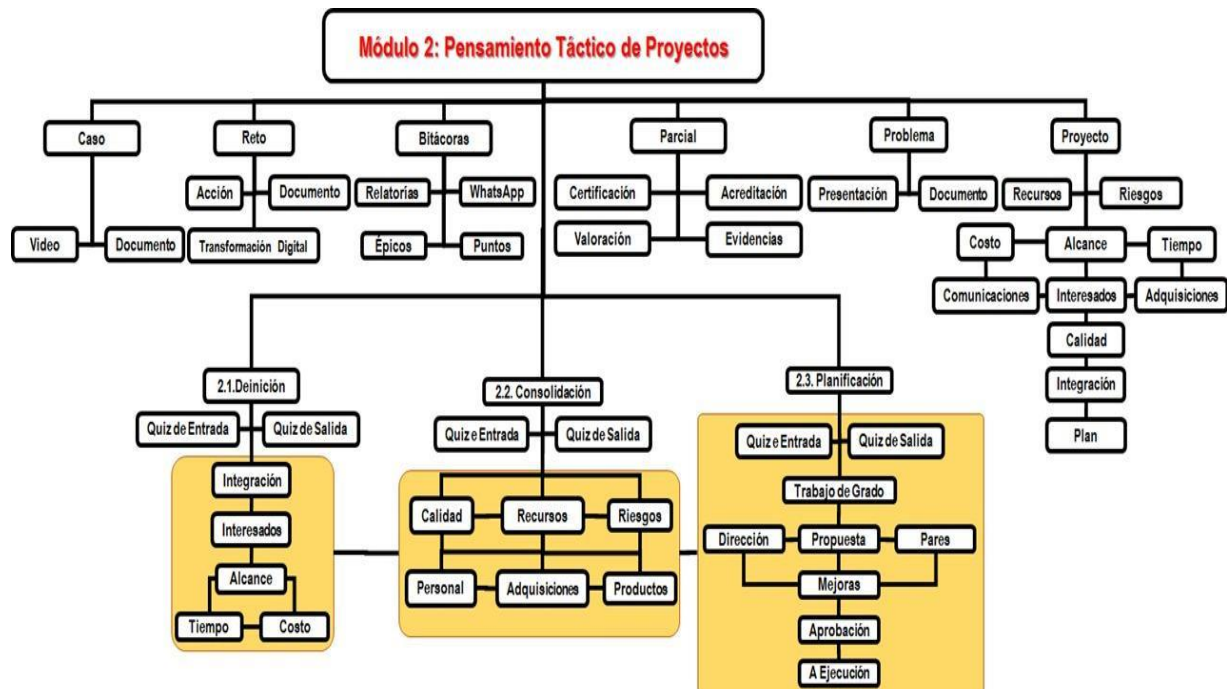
Módulo 2: Pensamiento Táctico de Proyectos

Caso
Video
Documento

Reto
Acción
Documento
Transformación Digital

Bitácoras
Relatorías
WhatsApp
Épicos
Puntos

Parcial
Certificación
Acreditación
Valoración
Evidencias

Problema
Presentación
Documento

Proyecto
Recursos
Riesgos
Costo
Alcance
Tiempo
Comunicaciones
Interesados
Adquisiciones
Calidad
Integración
Plan

2.1.Deinición
Quiz de Entrada
Quiz de Salida
Integración
Interesados
Alcance
Tiempo
Costo

2.2. Consolidación
Quiz e Entrada
Quiz de Salida
Calidad
Recursos
Riesgos
Personal
Adquisiciones
Productos

2.3. Planificación
Quiz e Entrada
Quiz de Salida
Trabajo de Grado
Dirección
Propuesta
Pares
Mejoras
Aprobación
A Ejecución